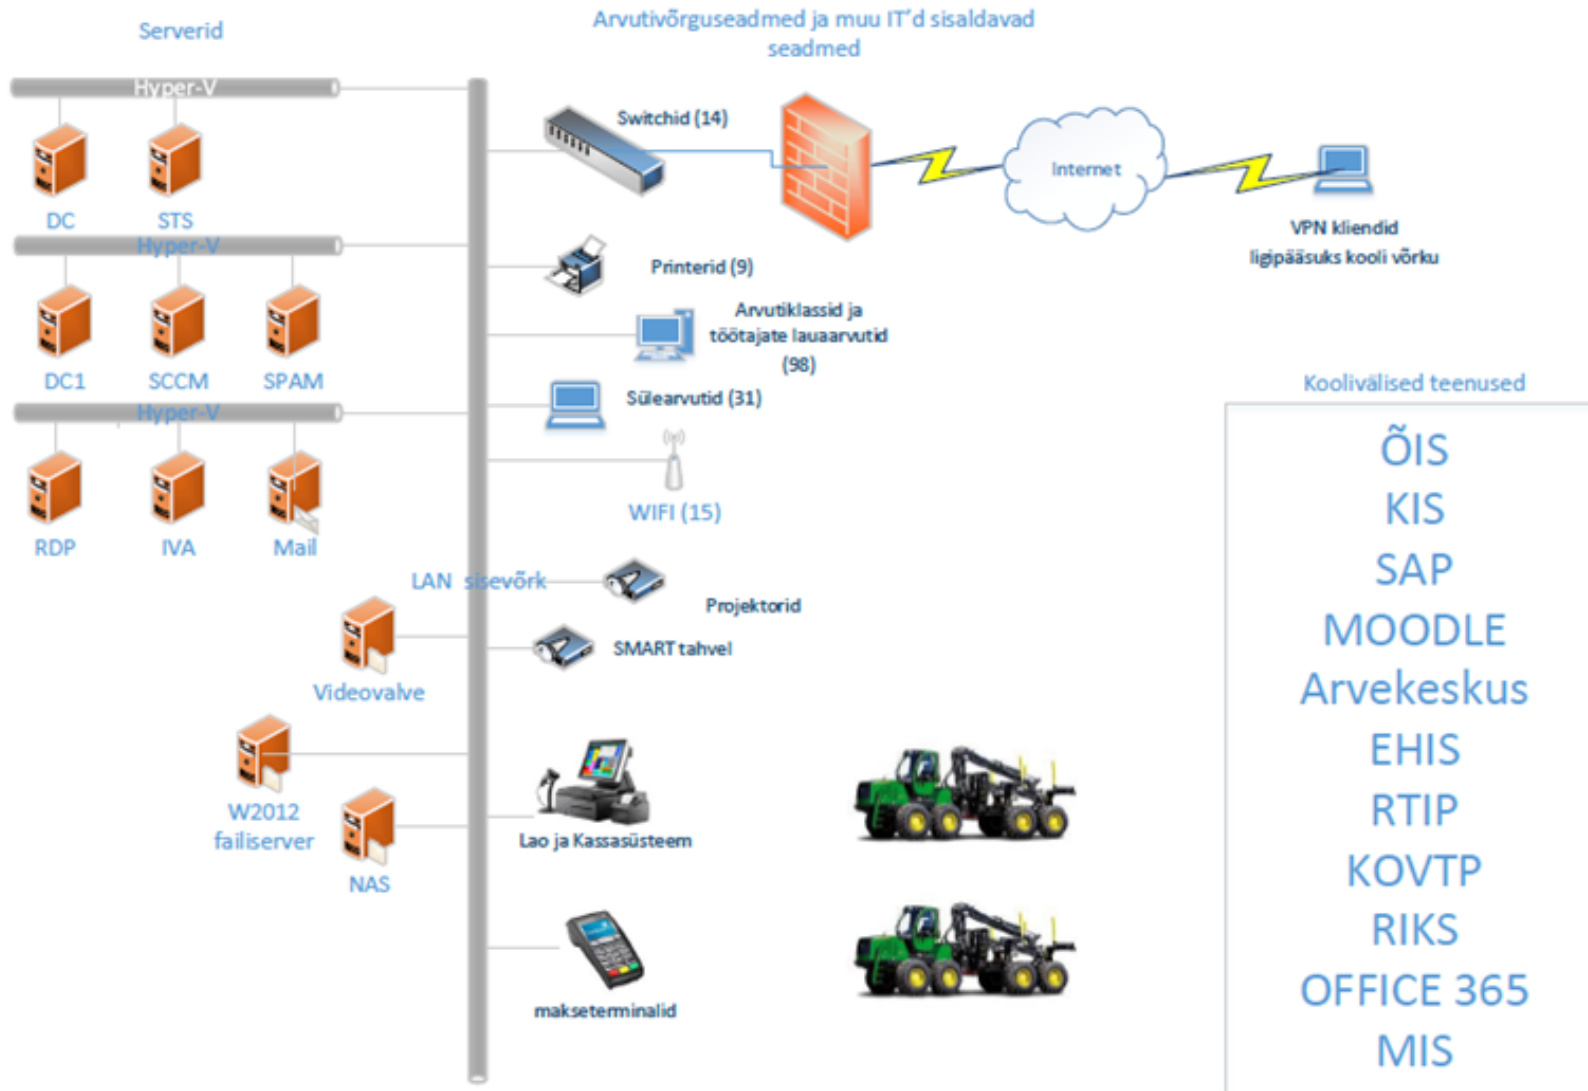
Serverid

Hyper-V

DC

STS

Hyper-V

DC1

SCCM

SPAM

Hyper-V

RDP

IVA

Mail

LAN sisevõrk

Videovalve

W2012 failiserver

NAS

Arvutivõrguseadmed ja muu IT'd sisaldavad seadmed

Switchid (14)

Internet

VPN kliendid ligipääsuks kooli võrku

Printerid (9)

Arvutiklassid ja töötajate lauaarvutid (98)

Sülearvutid (31)

WIFI (15)

Projektorid

SMART tahvel

Lao ja Kassasüsteem

makseterminalid

Koolivälised teenused

ÕIS
KIS
SAP
MOODLE
Arvekeskus
EHIS
RTIP
KOVTP
RIKS
OFFICE 365
MIS